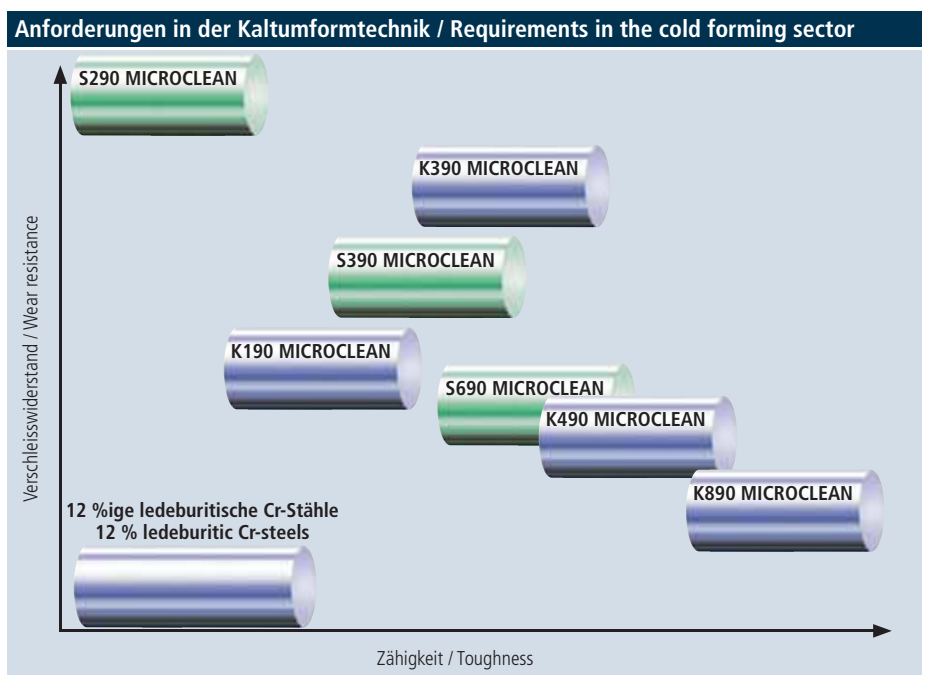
Anforderungen in der Kaltumformtechnik / Requirements in the cold forming sector

S290 MICROCLEAN

K390 MICROCLEAN

S390 MICROCLEAN

K190 MICROCLEAN

S690 MICROCLEAN

K490 MICROCLEAN

K890 MICROCLEAN

12 %ige ledeburitische Cr-Stähle
12 % ledeburitic Cr-steels

Verschleisswiderstand / Wear resistance

Zähigkeit / Toughness